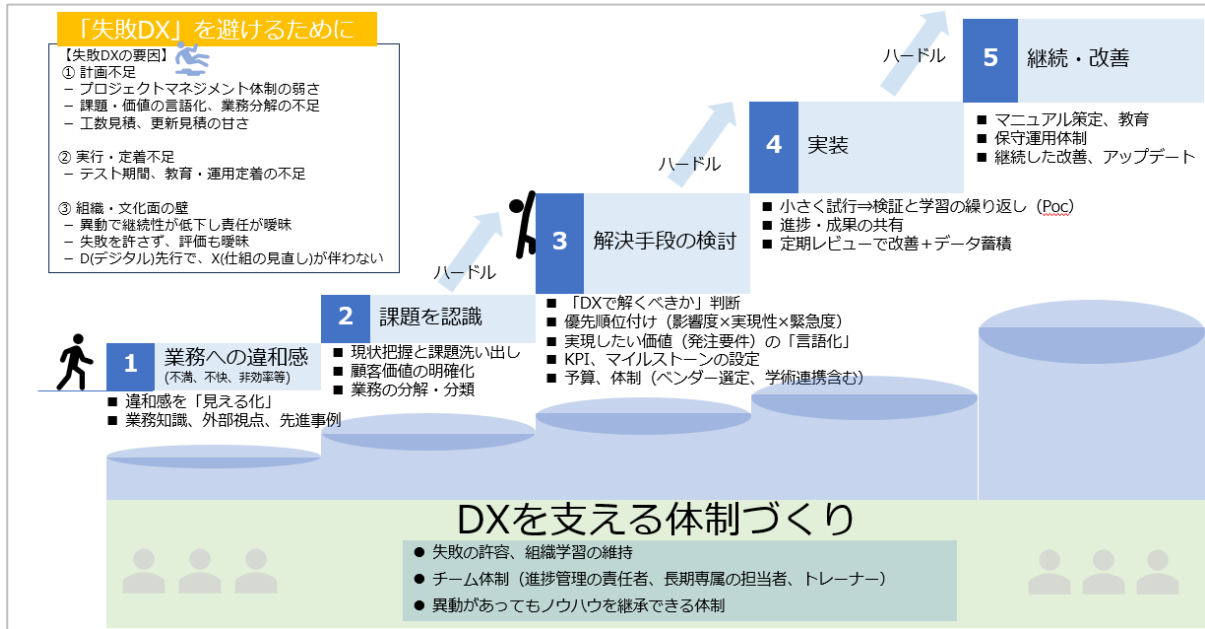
「失敗DX」を避けるために

【失敗DXの要因】
① 計画不足
– プロジェクトマネジメント体制の弱さ
– 課題・価値の言語化、業務分解の不足
– 工数見積、更新見積の甘さ

② 実行・定着不足
– テスト期間、教育・運用定着の不足

③ 組織・文化面の壁
– 異動で継続性が低下し責任が曖昧
– 失敗を許さず、評価も曖昧
– D(デジタル)先行で、X(仕組の見直し)が伴わない

ハードル

ハードル

ハードル

5 継続・改善
■ マニュアル策定、教育
■ 保守運用体制
■ 継続した改善、アップデート

4 実装
■ 小さく試行⇒検証と学習の繰り返し（Poc）
■ 進捗・成果の共有
■ 定期レビューで改善＋データ蓄積

3 解決手段の検討
■ 「DXで解くべきか」判断
■ 優先順位付け（影響度×実現性×緊急度）
■ 実現したい価値（発注要件）の「言語化」
■ KPI、マイルストーンの設定
■ 予算、体制（ベンダー選定、学術連携含む）

2 課題を認識
■ 現状把握と課題洗い出し
■ 顧客価値の明確化
■ 業務の分解・分類

1 業務への違和感
(不満、不快、非効率等)
■ 違和感を「見える化」
■ 業務知識、外部視点、先進事例

DXを支える体制づくり
● 失敗の許容、組織学習の維持
● チーム体制（進捗管理の責任者、長期専属の担当者、トレーナー）
● 異動があってもノウハウを継承できる体制